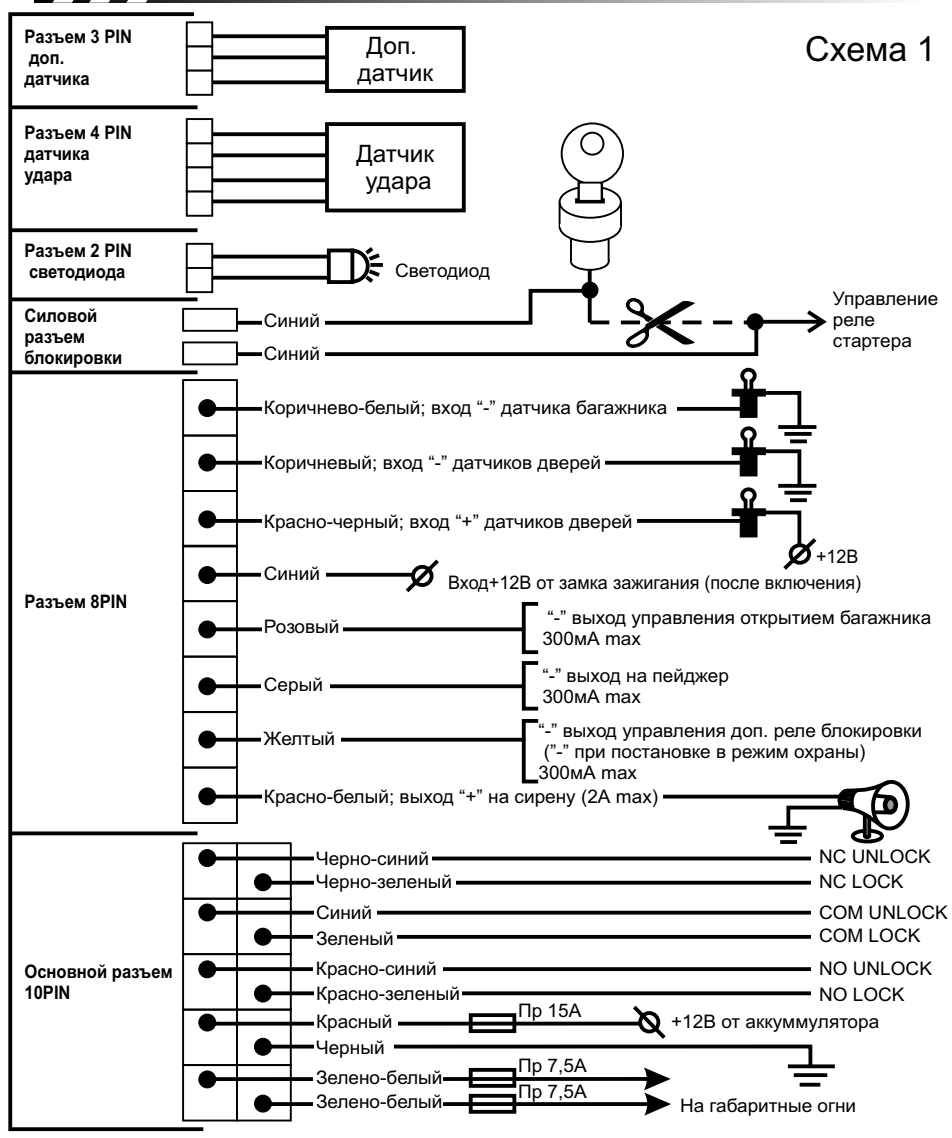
Разъем 3 PIN доп. датчика

Доп. датчик

Схема 1

Разъем 4 PIN датчика удара

Датчик удара

Разъем 2 PIN светодиода

Светодиод

Силовой разъем блокировки

Синий

Синий

Управление реле стартера

Разъем 8PIN

Коричнево-белый; вход "-" датчика багажника

Коричневый; вход "-" датчиков дверей

Красно-черный; вход "+" датчиков дверей

+12В

Синий

Вход+12В от замка зажигания (после включения)

Розовый

"-" выход управления открытием багажника 300мА max

Серый

"-" выход на пейджер 300мА max

Желтый

"-" выход управления доп. реле блокировки ("-" при постановке в режим охраны) 300мА max

Красно-белый; выход "+" на сирену (2А max)

Основной разъем 10PIN

Черно-синий — NC UNLOCK

Черно-зеленый — NC LOCK

Синий — COM UNLOCK

Зеленый — COM LOCK

Красно-синий — NO UNLOCK

Красно-зеленый — NO LOCK

Красный — Пр 15А — +12В от аккумулятора

Черный

Зелено-белый — Пр 7,5А

Зелено-белый — Пр 7,5А — На габаритные огни